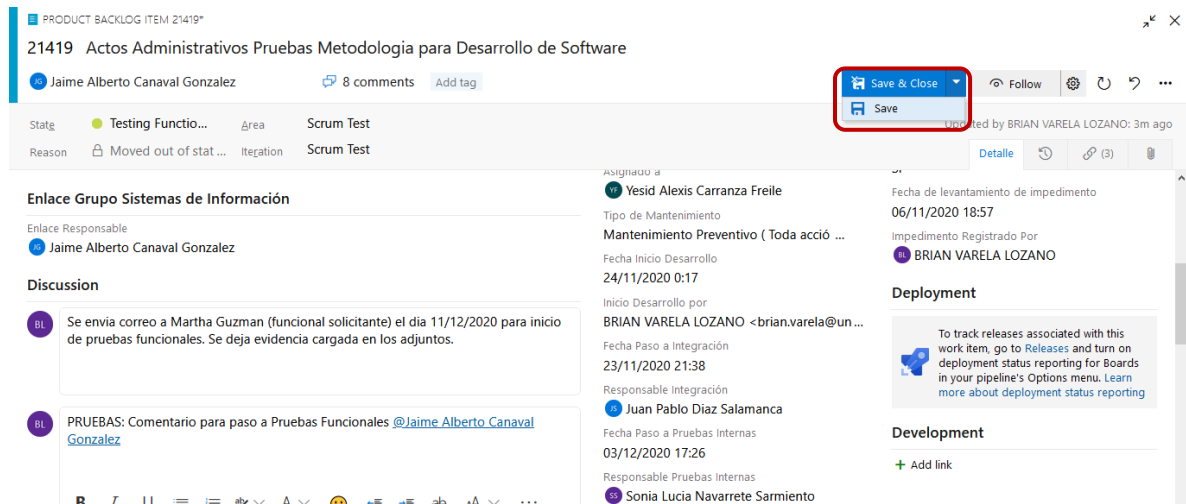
PRODUCT BACKLOG ITEM 21419*

21419 Actos Administrativos Pruebas Metodologia para Desarrollo de Software

JG Jaime Alberto Canaval Gonzalez

8 comments Add tag

Save & Close

Save

Follow

State Testing Functio... Area Scrum Test

Reason Moved out of stat... Iteration Scrum Test

Updated by BRIAN VARELA LOZANO: 3m ago

Detalle (3)

Enlace Grupo Sistemas de Información

Enlace Responsable

JG Jaime Alberto Canaval Gonzalez

Discussion

BL Se envia correo a Martha Guzman (funcional solicitante) el dia 11/12/2020 para inicio de pruebas funcionales. Se deja evidencia cargada en los adjuntos.

BL PRUEBAS: Comentario para paso a Pruebas Funcionales @Jaime Alberto Canaval Gonzalez

Asignado a

YF Yesid Alexis Carranza Freile

Tipo de Mantenimiento

Mantenimiento Preventivo ( Toda acció ...

Fecha Inicio Desarrollo

24/11/2020 0:17

Inicio Desarrollo por

BRIAN VARELA LOZANO <brian.varela@un ...

Fecha Paso a Integración

23/11/2020 21:38

Responsable Integración

JS Juan Pablo Diaz Salamanca

Fecha Paso a Pruebas Internas

03/12/2020 17:26

Responsable Pruebas Internas

SS Sonia Lucia Navarrete Sarmiento

Fecha de levantamiento de impedimento

06/11/2020 18:57

Impedimento Registrado Por

BL BRIAN VARELA LOZANO

Deployment

To track releases associated with this work item, go to Releases and turn on deployment status reporting for Boards in your pipeline's Options menu. Learn more about deployment status reporting

Development

+ Add link